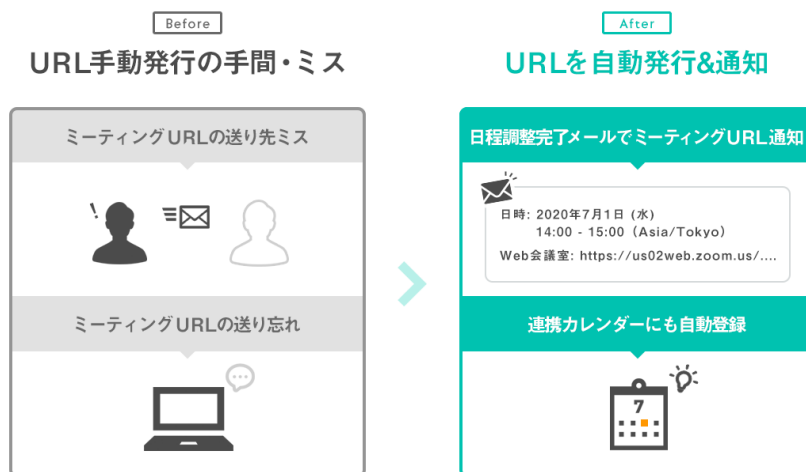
Before

URL手動発行の手間・ミス

ミーティングURLの送り先ミス

!

ミーティングURLの送り忘れ

After

URLを自動発行&通知

日程調整完了メールでミーティングURL通知

日時: 2020年7月1日 (水)
14:00 - 15:00 (Asia/Tokyo)

Web会議室: https://us02web.zoom.us/....

連携カレンダーにも自動登録

7